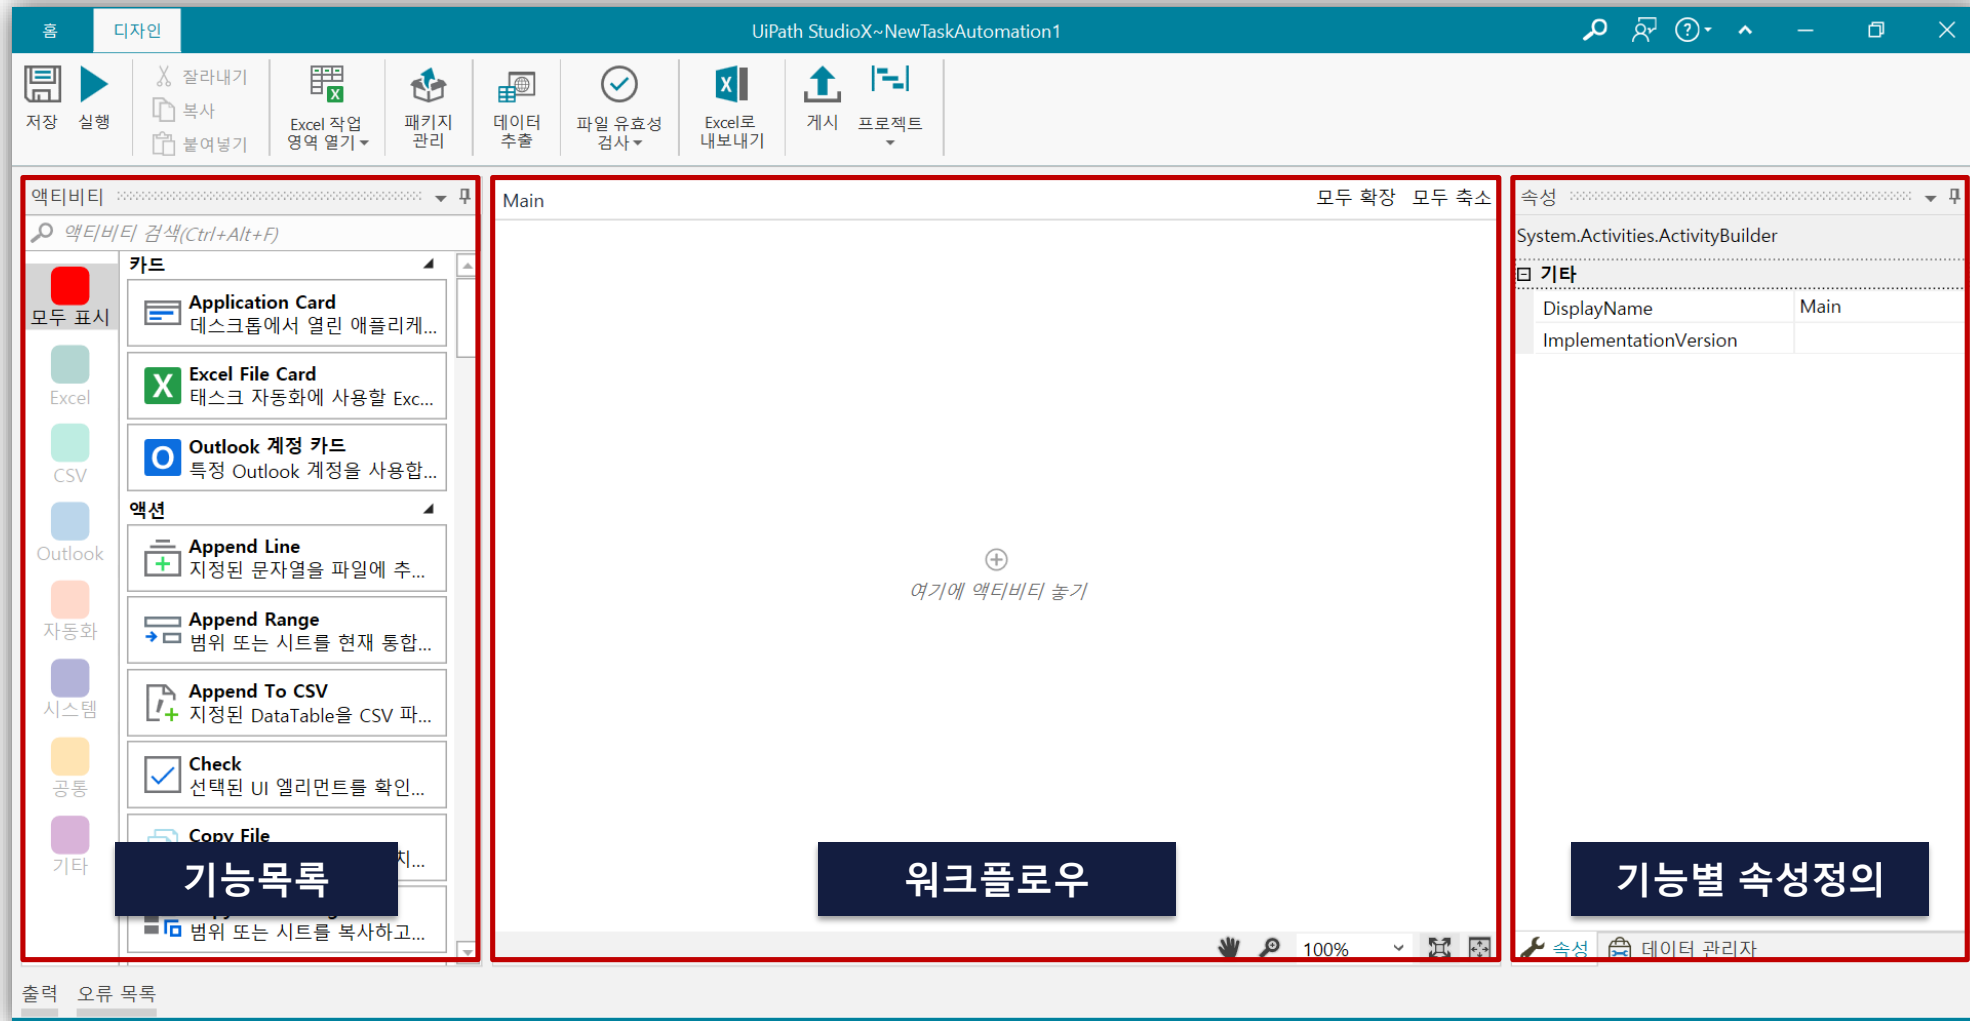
홈 디자인 UiPath StudioX~NewTaskAutomation1

저장 실행 잘라내기 복사 붙여넣기 Excel 작업 영역 열기 패키지 관리 데이터 추출 파일 유효성 검사 Excel로 내보내기 게시 프로젝트

액티비티

액티비티 검색(Ctrl+Alt+F)

모두 표시
Excel
CSV
Outlook
자동화
시스템
공통
기타

카드

Application Card
데스크톱에서 열린 애플리케...

Excel File Card
태스크 자동화에 사용할 Exc...

Outlook 계정 카드
특정 Outlook 계정을 사용합...

액션

Append Line
지정된 문자열을 파일에 추...

Append Range
범위 또는 시트를 현재 통합...

Append To CSV
지정된 DataTable을 CSV 파...

Check
선택된 UI 엘리먼트를 확인...

Copy File
...지...

범위 또는 시트를 복사하고...

기능목록

Main 모두 확장 모두 축소

여기에 액티비티 놓기

워크플로우

100%

속성

System.Activities.ActivityBuilder

기타

| DisplayName | Main |
|---|---|
| ImplementationVersion | |

기능별 속성정의

속성 데이터 관리자

출력 오류 목록